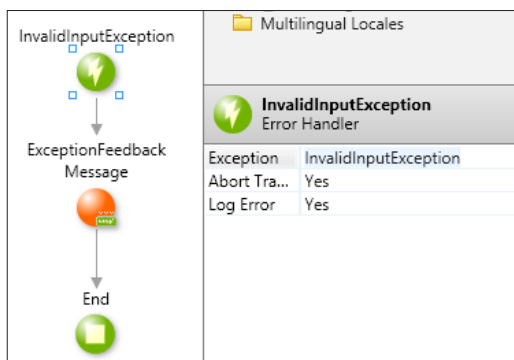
InvalidInputException

ExceptionFeedback Message

End

Multilingual Locales

InvalidInputException
Error Handler

| Exception | InvalidInputException |
|---|---|
| Abort Tra... | Yes |
| Log Error | Yes |